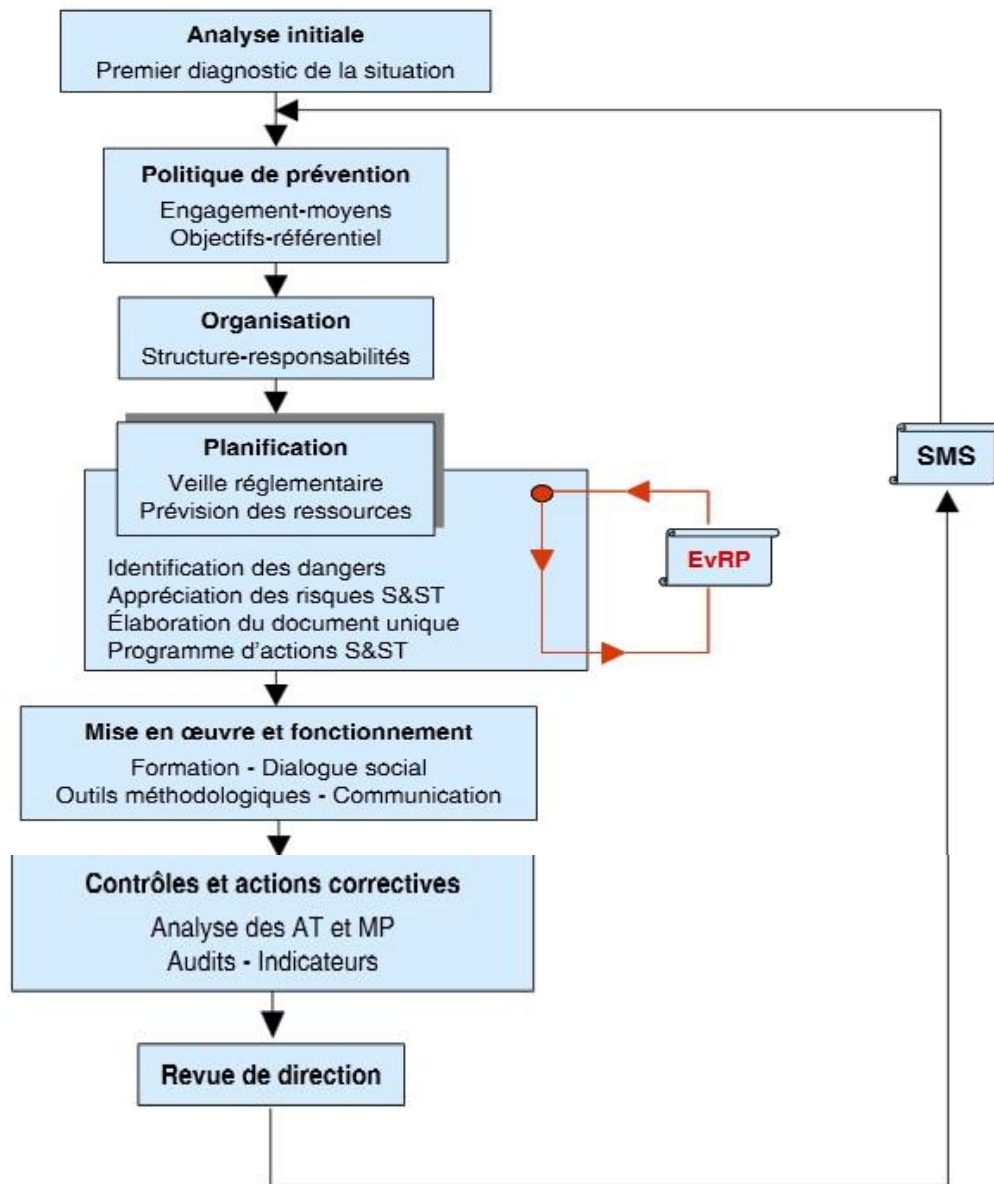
Analyse initiale
Premier diagnostic de la situation

Politique de prévention
Engagement-moyens
Objectifs-référentiel

Organisation
Structure-responsabilités

Planification
Veille réglementaire
Prévision des ressources

Identification des dangers
Appréciation des risques S&ST
Élaboration du document unique
Programme d'actions S&ST

EvRP

SMS

Mise en œuvre et fonctionnement
Formation - Dialogue social
Outils méthodologiques - Communication

Contrôles et actions correctives
Analyse des AT et MP
Audits - Indicateurs

Revue de direction